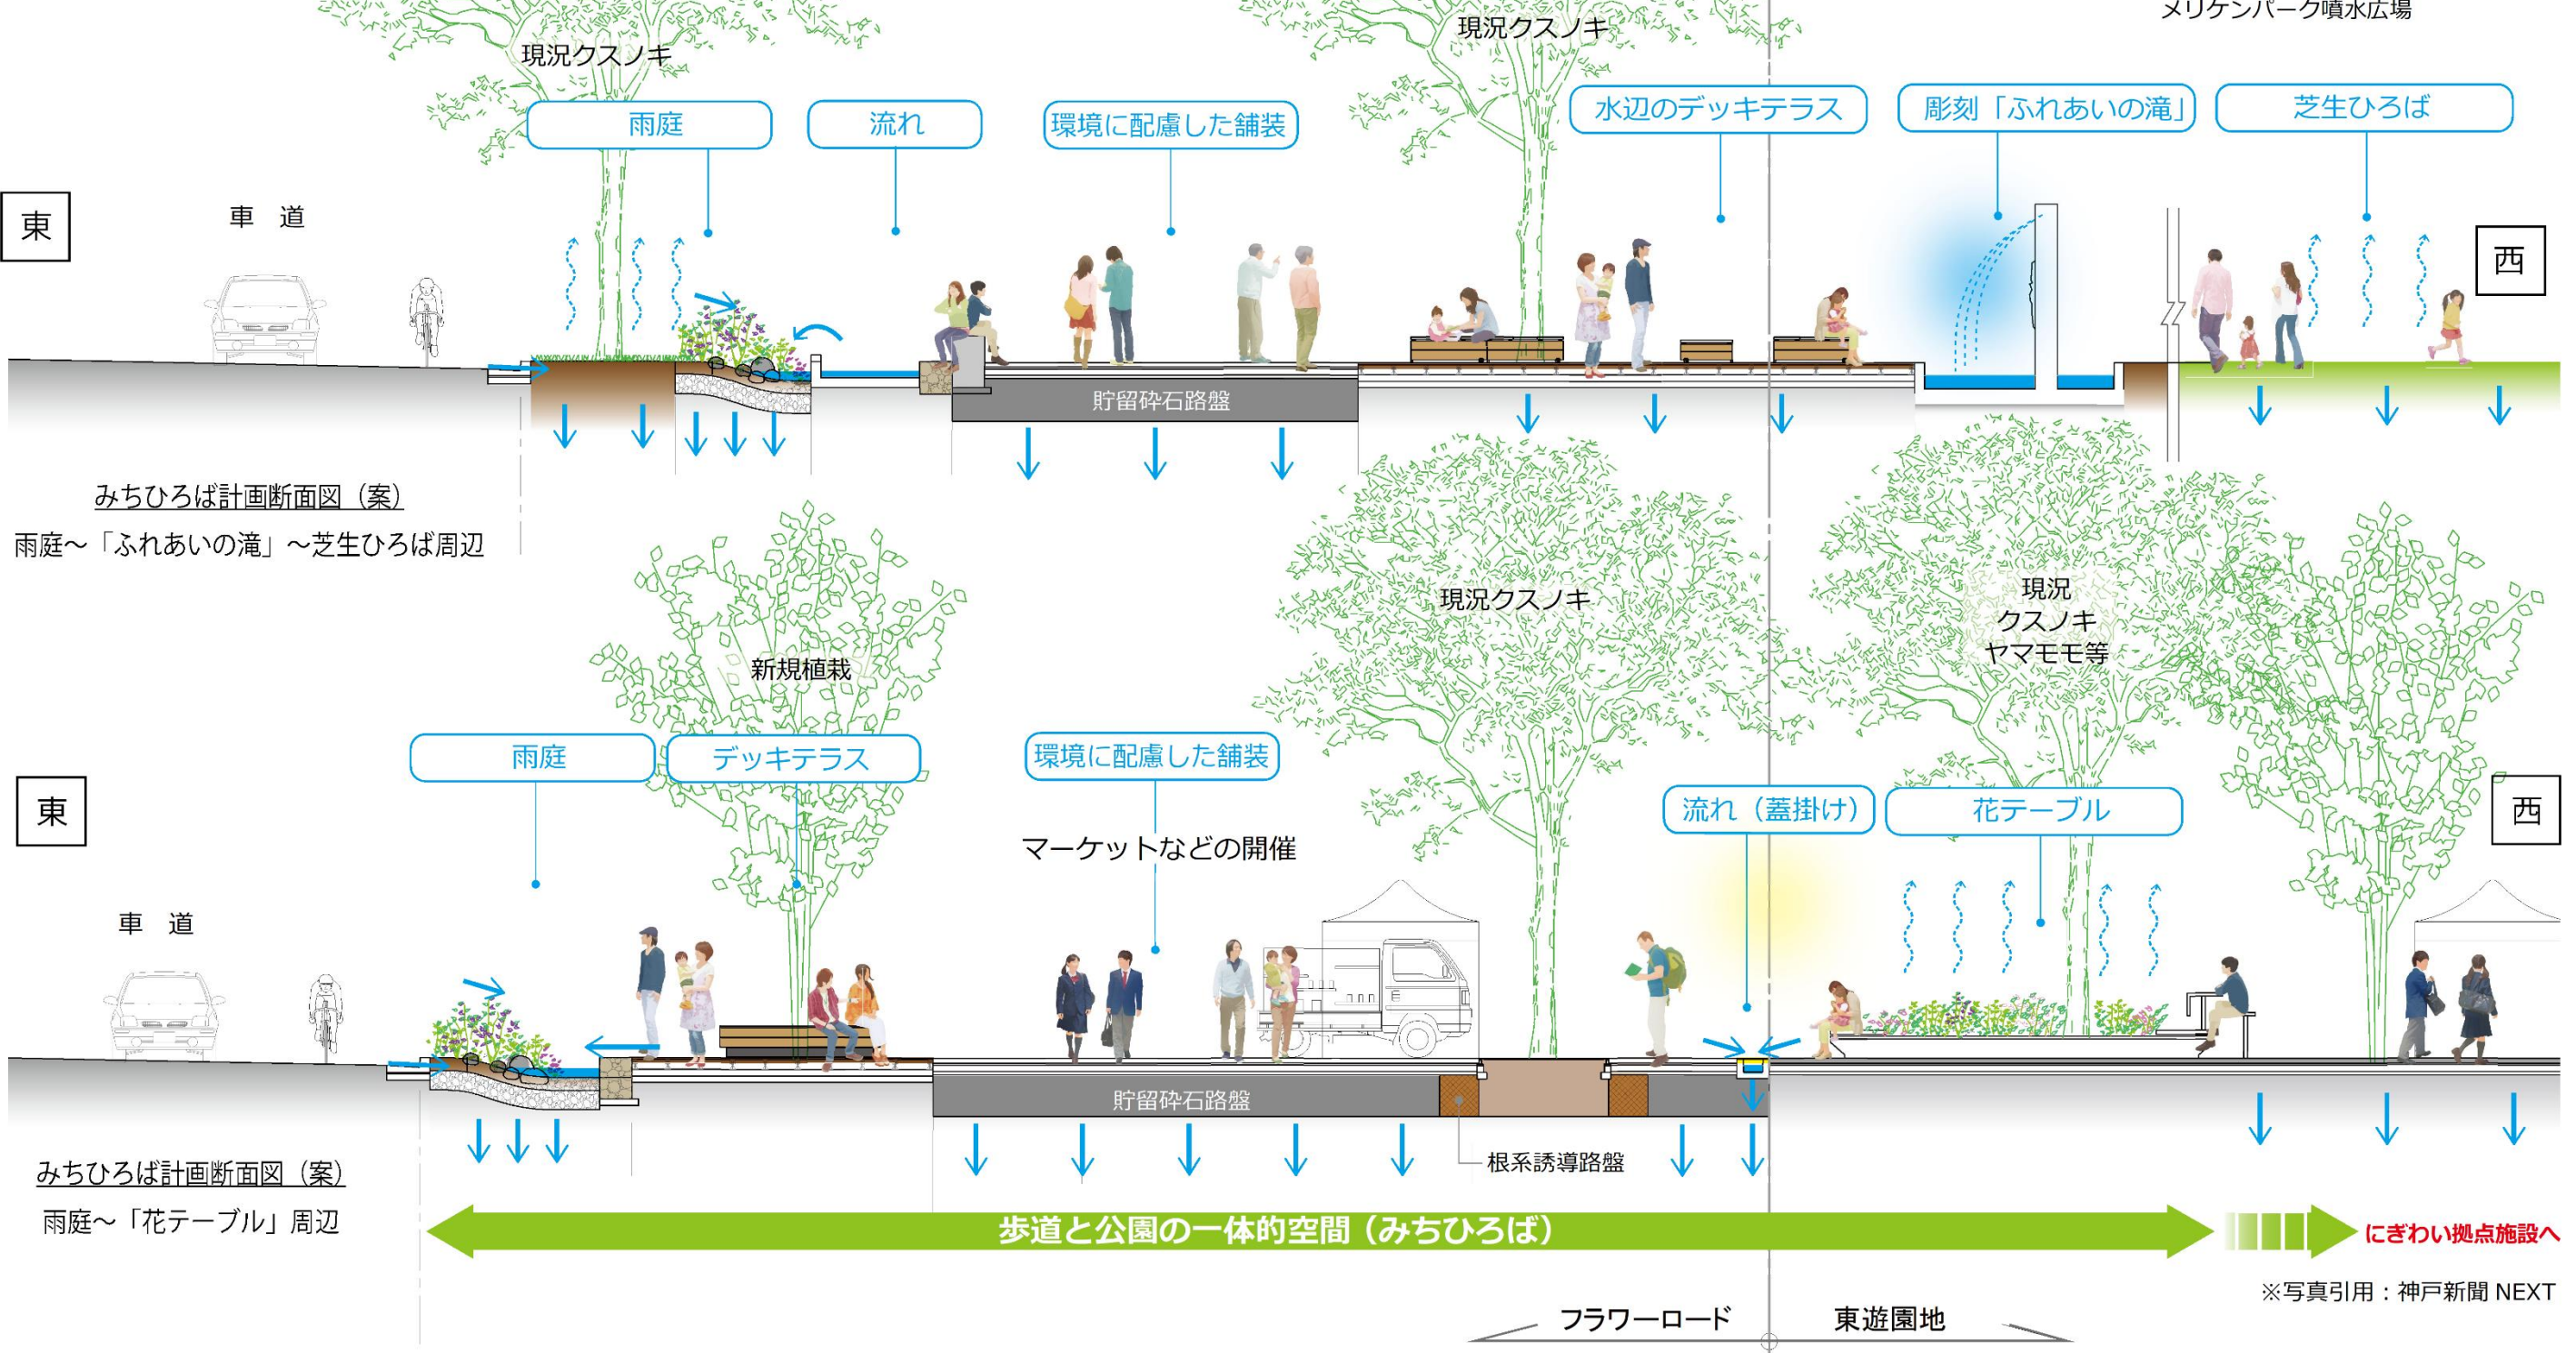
メリケンパーク噴水広場

現況クスノキ

現況クスノキ

雨庭

流れ

環境に配慮した舗装

水辺のデッキテラス

彫刻「ふれあいの滝」

芝生ひろば

東

車　道

西

貯留砕石路盤

みちひろば計画断面図（案）

雨庭～「ふれあいの滝」～芝生ひろば周辺

新規植栽

現況クスノキ

現況
クスノキ
ヤマモモ等

雨庭

デッキテラス

環境に配慮した舗装

流れ（蓋掛け）

花テーブル

東

西

マーケットなどの開催

車　道

貯留砕石路盤

根系誘導路盤

みちひろば計画断面図（案）

雨庭～「花テーブル」周辺

歩道と公園の一体的空間（みちひろば）

にぎわい拠点施設へ

※写真引用：神戸新聞 NEXT

フラワーロード

東遊園地